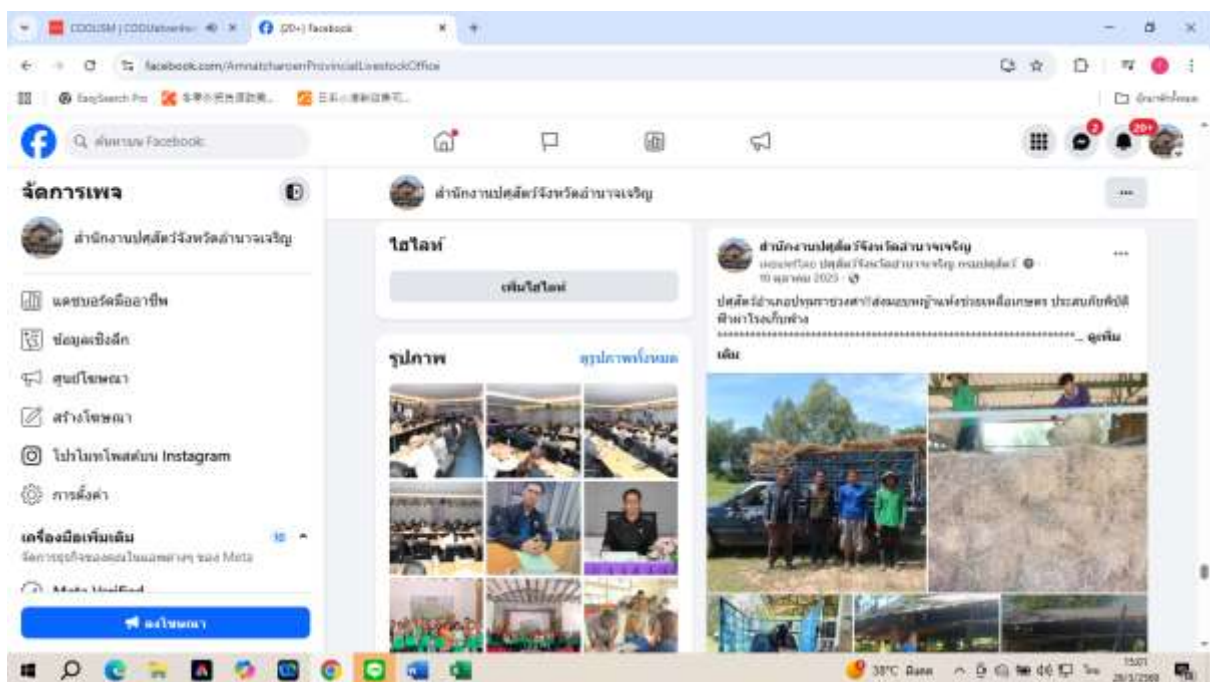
CODUSM | CODUdelivery × (20+) Facebook ×

facebook.com/AmnatcharoenProvincialLivestockOffice

EasySearch Pro

ค้นหาบน Facebook

20+

จัดการเพจ

สำนักงานปศุสัตว์จังหวัดอำนาจเจริญ

สำนักงานปศุสัตว์จังหวัดอำนาจเจริญ

แดชบอร์ดมืออาชีพ

ข้อมูลเชิงลึก

ศูนย์โฆษณา

สร้างโฆษณา

โปรโมทโพสต์บน Instagram

การตั้งค่า

เครื่องมือเพิ่มเติม

จัดการธุรกิจของคุณในแอพต่างๆ ของ Meta

Meta Verified

โฆษณา

ไฮไลท์

เพิ่มไฮไลท์

รูปภาพ

ดูรูปภาพทั้งหมด

สำนักงานปศุสัตว์จังหวัดอำนาจเจริญ

10 ตุลาคม 2023

ปศุสัตว์อำเภอปทุมราชวงศา ส่งมอบหญ้าแห้งช่วยเหลือเกษตร ประสบภัยพิบัติฟ้าผ่าโรงเก็บฟาง

... ดูเพิ่มเติม

38°C

15:01